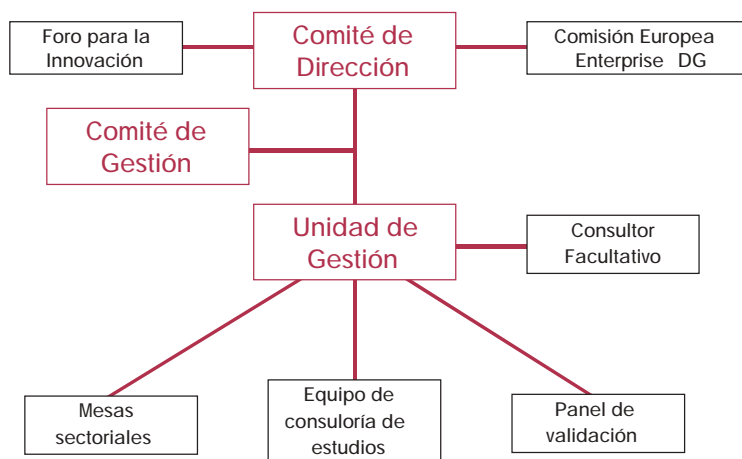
Foro para la Innovación

Comité de Dirección

Comisión Europea Enterprise DG

Comité de Gestión

Unidad de Gestión

Consultor Facultativo

Mesas sectoriales

Equipo de consuloría de estudios

Panel de validación